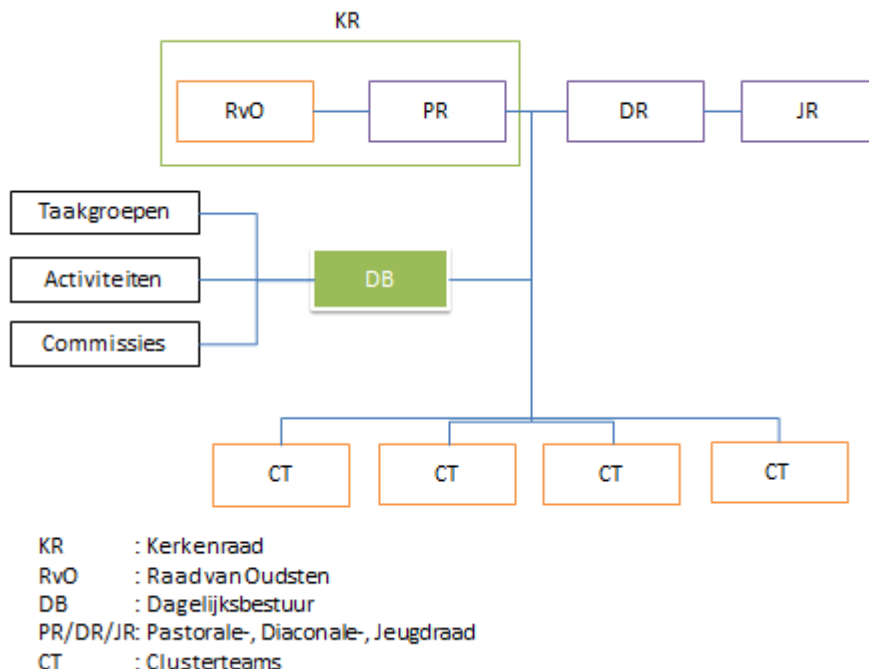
KR

RvO

PR

DR

JR

Taakgroepen

Activiteiten

Commissies

DB

CT

CT

CT

CT

KR : Kerkenraad
RvO : Raad van Oudsten
DB : Dagelijksbestuur
PR/DR/JR: Pastorale-, Diaconale-, Jeugdraad
CT : Clusterteams